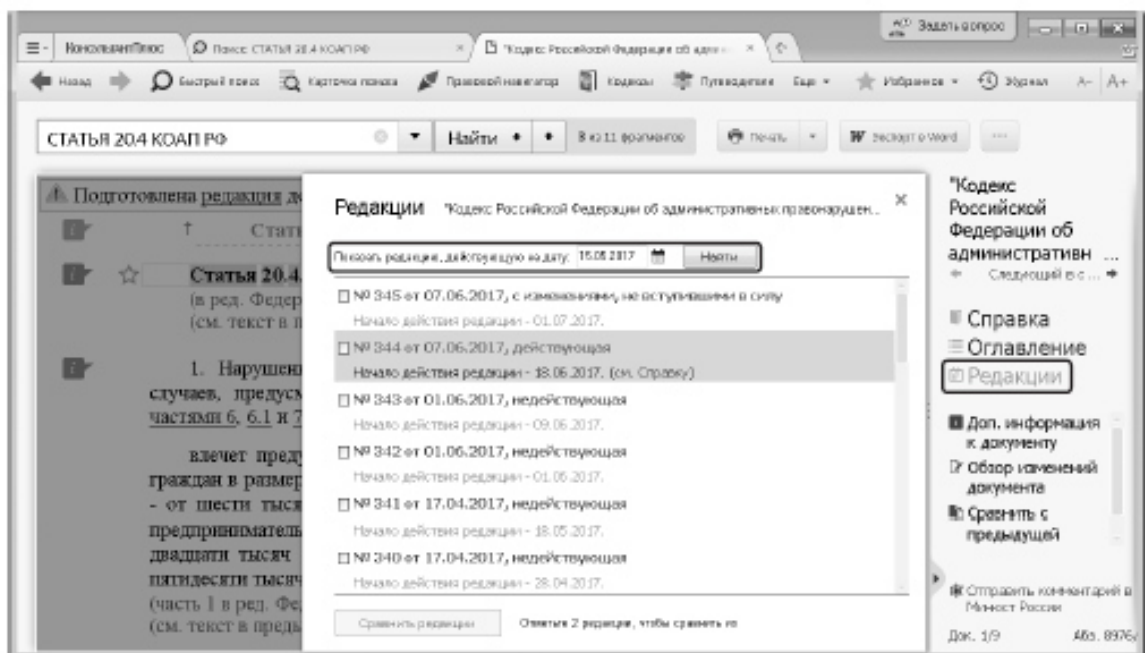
Задать вопрос

КонсультантПлюс | Поиск: СТАТЬЯ 20.4 КОАП РФ | "Кодекс Российской Федерации об адми...

Назад | Быстрый поиск | Карточка поиска | Правовой навигатор | Кодексы | Путеводители | Еще | Избранное | Журнал | A- | A+

СТАТЬЯ 20.4 КОАП РФ | Найти | 8 из 11 фрагментов | Печать | Экспорт в Word | ...

Подготовлена редакция д

Стат

Статья 20.4

(в ред. Федер

(см. текст в п

1. Нарушен случаев, предусм частями 6, 6.1 и 7

влечет пред граждан в размер - от шести тыся предпринимател двадцати тысяч пятидесяти тысяч (часть 1 в ред. Фе (см. текст в предь

Редакции "Кодекс Российской Федерации об административных правонарушен...

Показать редакцию, действующую на дату: 15.06.2017 | Найти

№ 345 от 07.06.2017, с изменениями, не вступившими в силу
Начало действия редакции - 01.07.2017.

№ 344 от 07.06.2017, действующая
Начало действия редакции - 18.06.2017. (см. Справку)

№ 343 от 01.06.2017, недействующая
Начало действия редакции - 09.06.2017.

№ 342 от 01.06.2017, недействующая
Начало действия редакции - 01.06.2017.

№ 341 от 17.04.2017, недействующая
Начало действия редакции - 18.05.2017.

№ 340 от 17.04.2017, недействующая
Начало действия редакции - 28.04.2017.

Сравнить редакции | Отметьте 2 редакции, чтобы сравнить их

"Кодекс Российской Федерации об административн ...

Следующий в с ...

Справка

Оглавление

Редакции

Доп. информация к документу

Обзор изменений документа

Сравнить с предыдущей

Отправить комментарий в Минюст России

Док. 1/9 | Абз. 8976